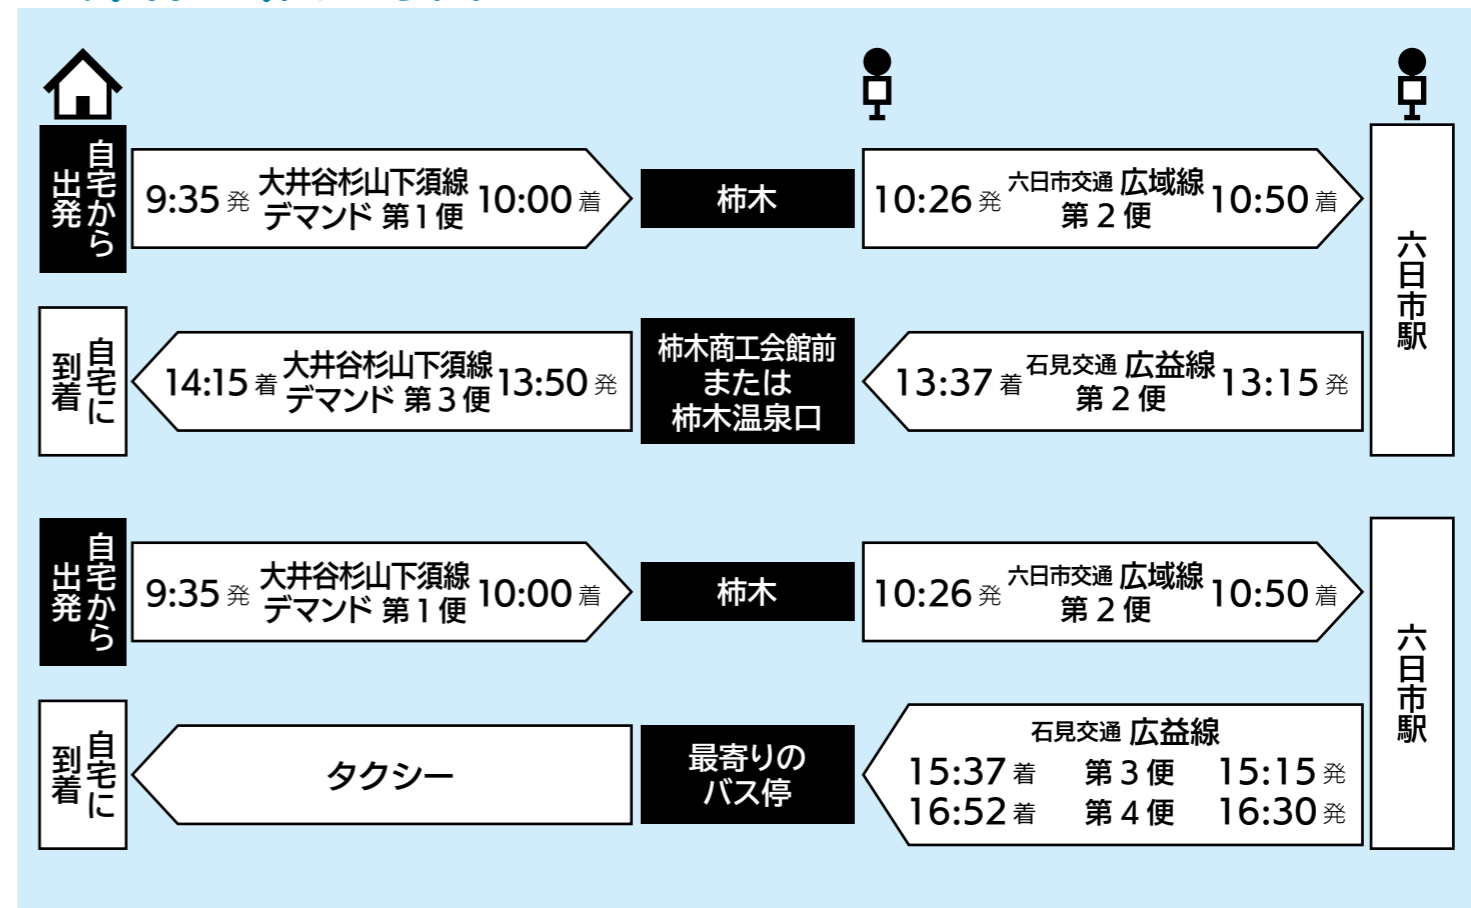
自宅から出発

9:35 発 大井谷杉山下須線 デマンド 第1便 10:00 着

柿木

10:26 発 六日市交通 広域線 第2便 10:50 着

六日市駅

自宅に到着

14:15 着 大井谷杉山下須線 デマンド 第3便 13:50 発

柿木商工会館前 または 柿木温泉口

13:37 着 石見交通 広益線 第2便 13:15 発

自宅から出発

9:35 発 大井谷杉山下須線 デマンド 第1便 10:00 着

柿木

10:26 発 六日市交通 広域線 第2便 10:50 着

六日市駅

自宅に到着

タクシー

最寄りのバス停

石見交通 広益線
15:37 着 第3便 15:15 発
16:52 着 第4便 16:30 発